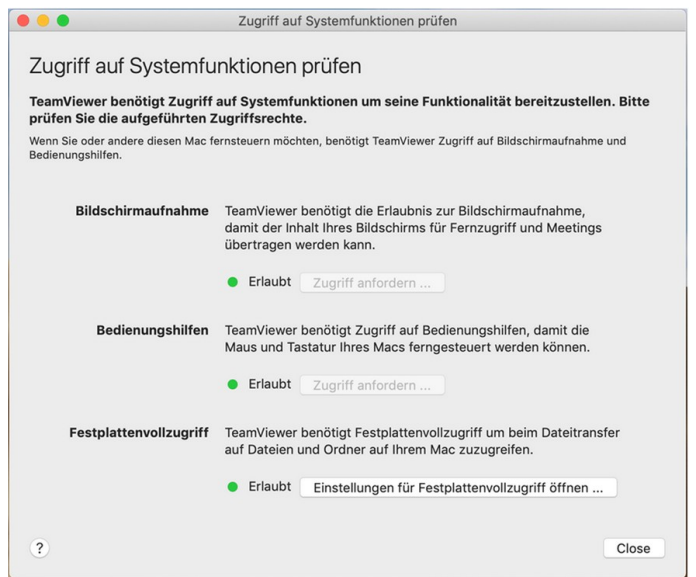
Zugriff auf Systemfunktionen prüfen

Zugriff auf Systemfunktionen prüfen

TeamViewer benötigt Zugriff auf Systemfunktionen um seine Funktionalität bereitzustellen. Bitte prüfen Sie die aufgeführten Zugriffsrechte.

Wenn Sie oder andere diesen Mac fernsteuern möchten, benötigt TeamViewer Zugriff auf Bildschirmaufnahme und Bedienungshilfen.

Bildschirmaufnahme TeamViewer benötigt die Erlaubnis zur Bildschirmaufnahme, damit der Inhalt Ihres Bildschirms für Fernzugriff und Meetings übertragen werden kann.

Erlaubt Zugriff anfordern ...

Bedienungshilfen TeamViewer benötigt Zugriff auf Bedienungshilfen, damit die Maus und Tastatur Ihres Macs ferngesteuert werden können.

Erlaubt Zugriff anfordern ...

Festplattenvollzugriff TeamViewer benötigt Festplattenvollzugriff um beim Dateitransfer auf Dateien und Ordner auf Ihrem Mac zuzugreifen.

Erlaubt Einstellungen für Festplattenvollzugriff öffnen ...

?

Close